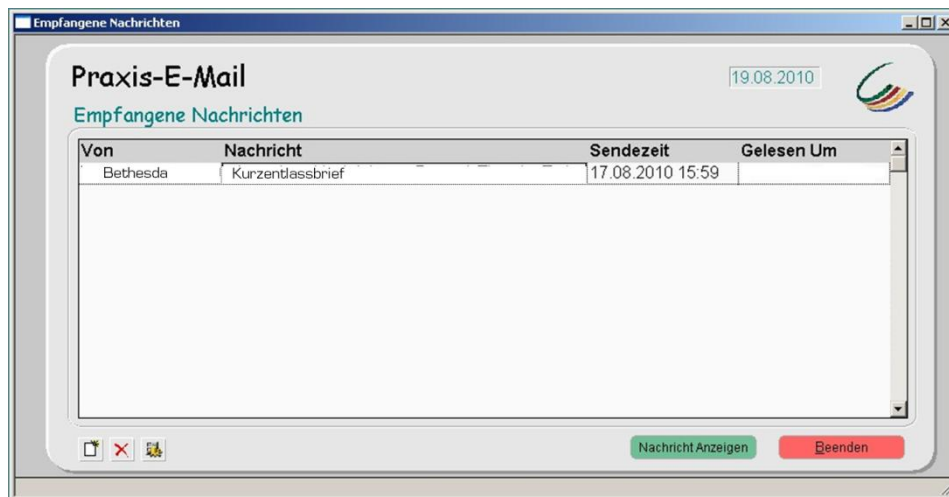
Empfangene Nachrichten

Praxis-E-Mail

19.08.2010

Empfangene Nachrichten

| Von | Nachricht | Sendezeit | Gelesen Um |
|---|---|---|---|
| Bethesda | Kurzentlassbrief | 17.08.2010 15:59 | |

Nachricht Anzeigen

Beenden